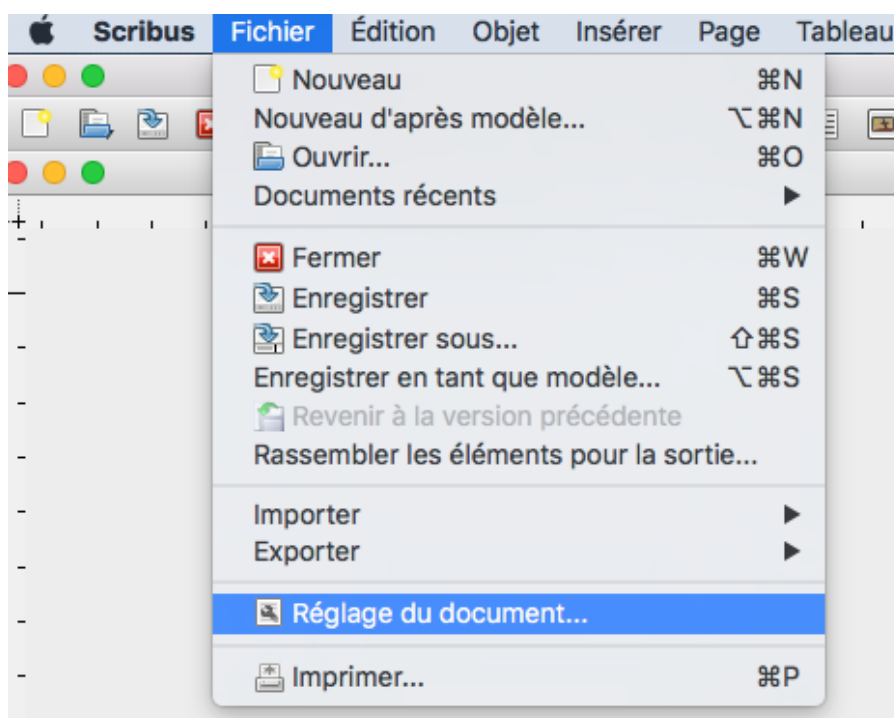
Scribus Fichier Édition Objet Insérer Page Tableau

Nouveau ⌘N
Nouveau d'après modèle... ⌥⌘N
Ouvrir... ⌘O
Documents récents ▶

Fermer ⌘W
Enregistrer ⌘S
Enregistrer sous... ⇧⌘S
Enregistrer en tant que modèle... ⌥⌘S
Revenir à la version précédente
Rassembler les éléments pour la sortie...

Importer ▶
Exporter ▶

Réglage du document...

Imprimer... ⌘P